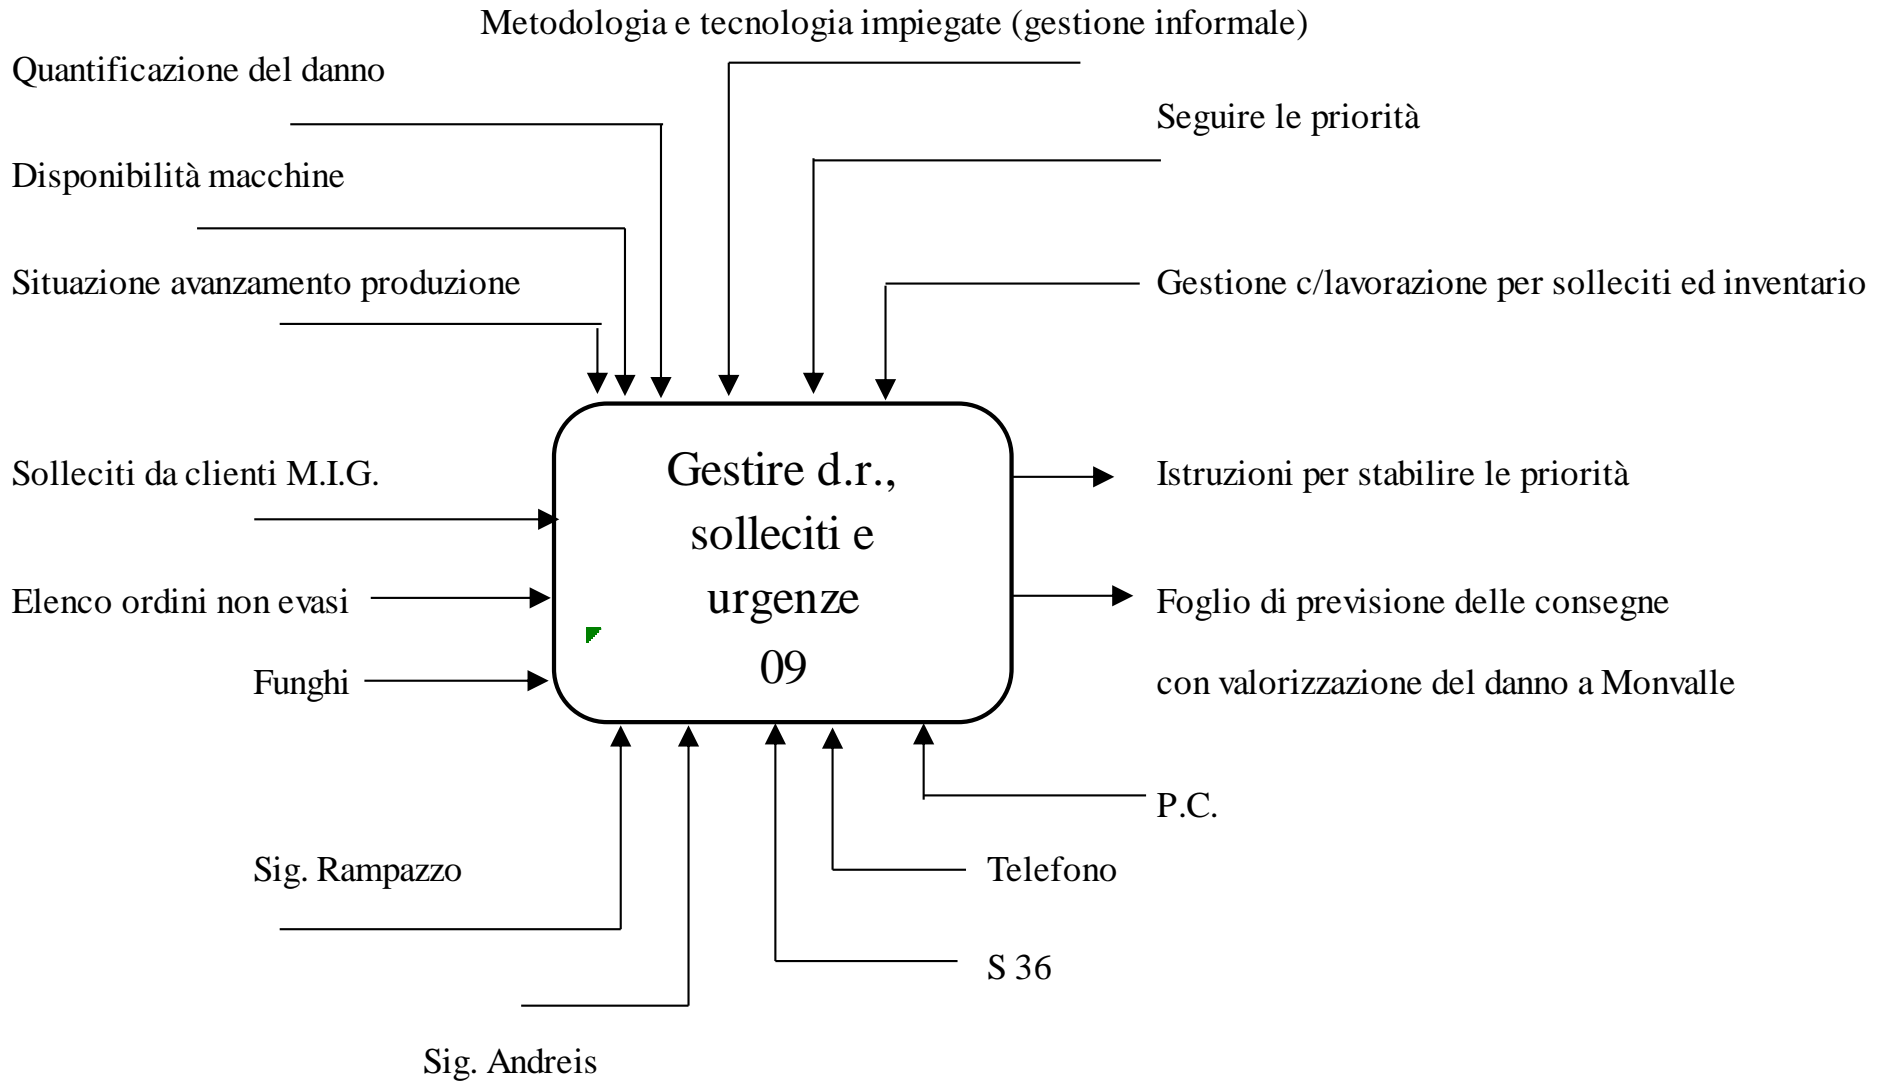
Metodologia e tecnologia impiegate (gestione informale)

Quantificazione del danno

Seguire le priorità

Disponibilità macchine

Situazione avanzamento produzione

Gestione c/lavorazione per solleciti ed inventario

Solleciti da clienti M.I.G.

Gestire d.r., solleciti e urgenze 09

Istruzioni per stabilire le priorità

Elenco ordini non evasi

Foglio di previsione delle consegne con valorizzazione del danno a Monvalle

Funghi

P.C.

Sig. Rampazzo

Telefono

S 36

Sig. Andreis